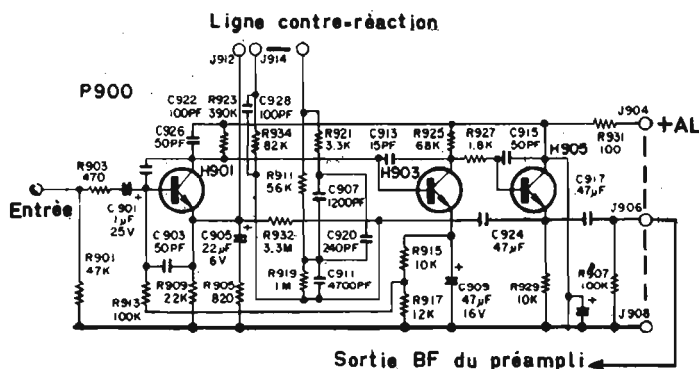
Ligne contre-réaction

J912 J914

P900

C922 100PF R923 390K C928 100PF

C926 50PF R934 82K R921 3,3K C913 15PF R925 68K R927 1,8K C915 50PF

J904 R931 100 +AL

R903 470 H901 R911 56K C907 1200PF H903 H905 C917 47μF

Entrée C901 1μF 25V

C903 50PF C905 22μF 6V R932 3,3M C920 240PF C924 47μF J906

R901 47K R909 22K R905 820 R919 1M C911 4700PF R915 10K

R913 100K R917 12K C909 47μF 16V R929 10K R907 100K

J908

Sortie BF du préampli